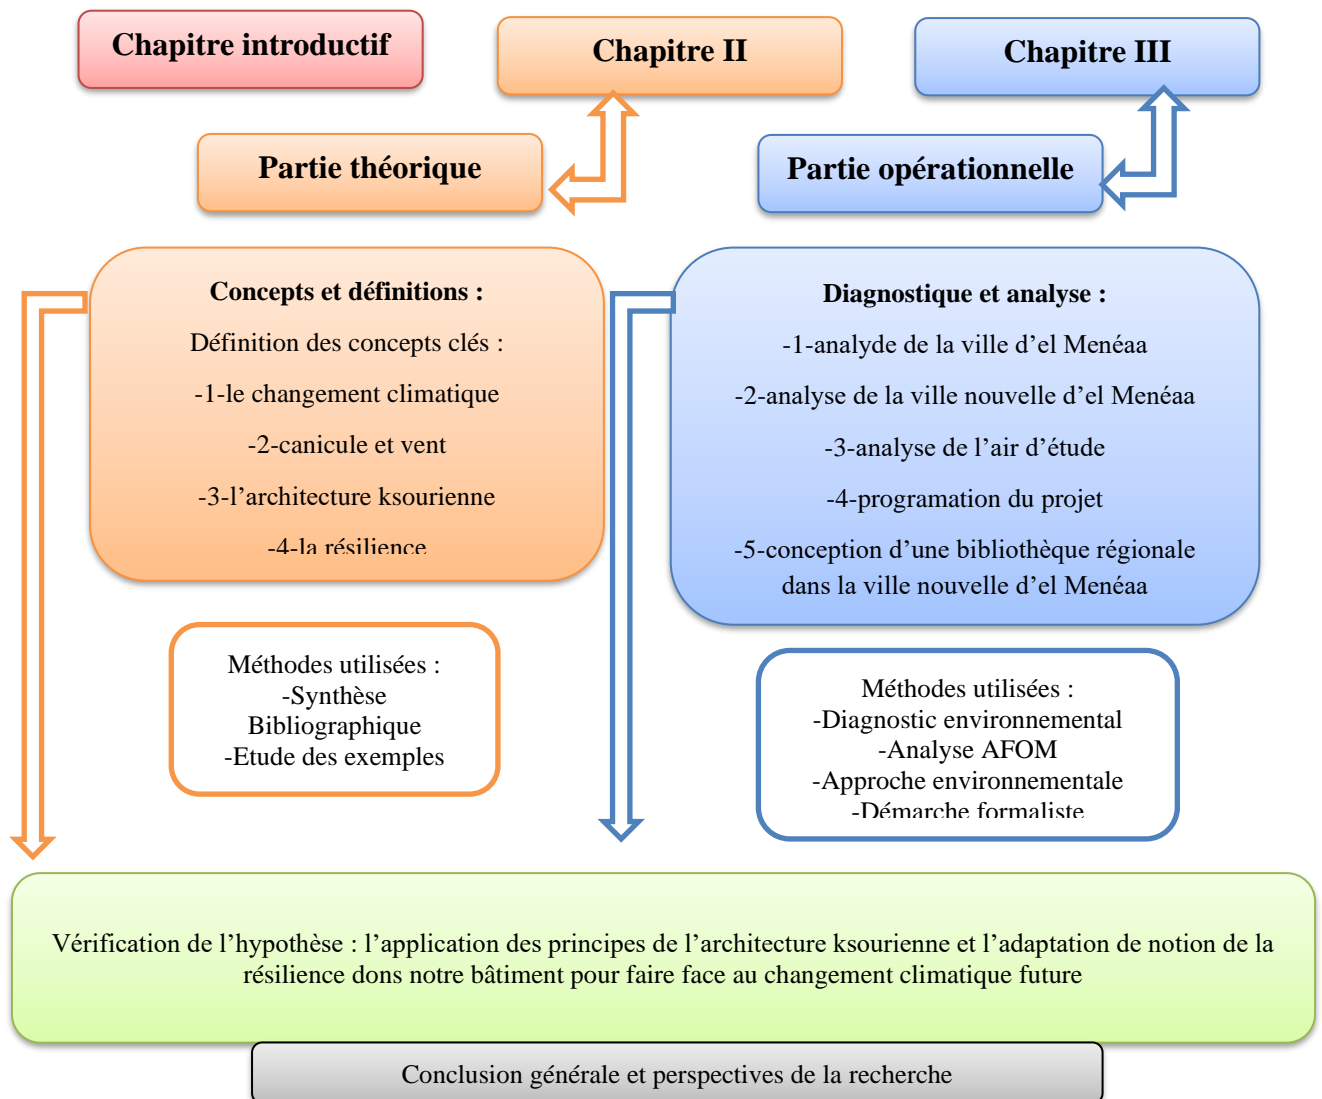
Chapitre introductif

Chapitre II

Chapitre III

Partie théorique

Partie opérationnelle

Concepts et définitions :

Définition des concepts clés :

-1-le changement climatique

-2-canicule et vent

-3-l'architecture ksourienne

-4-la résilience

Diagnostique et analyse :

-1-analyde de la ville d'el Menéaa

-2-analyse de la ville nouvelle d'el Menéaa

-3-analyse de l'air d'étude

-4-programation du projet

-5-conception d'une bibliothèque régionale dans la ville nouvelle d'el Menéaa

Méthodes utilisées :
-Synthèse Bibliographique
-Etude des exemples

Méthodes utilisées :
-Diagnostic environnemental
-Analyse AFOM
-Approche environnementale
-Démarche formaliste

Vérification de l'hypothèse : l'application des principes de l'architecture ksourienne et l'adaptation de notion de la résilience dons notre bâtiment pour faire face au changement climatique future

Conclusion générale et perspectives de la recherche